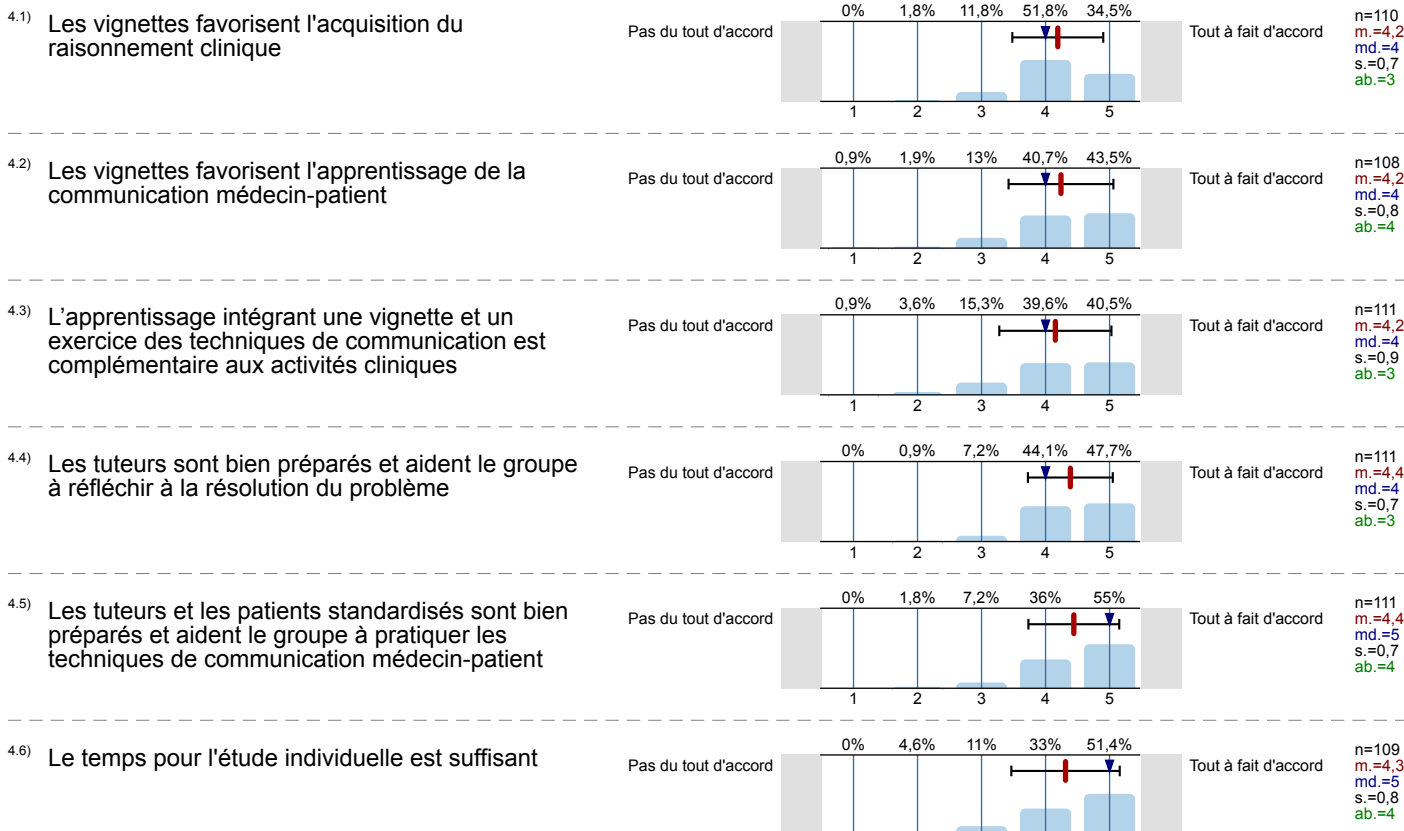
4.1) Les vignettes favorisent l'acquisition du raisonnement clinique

Pas du tout d'accord

| 0% | 1,8% | 11,8% | 51,8% | 34,5% |
|---|---|---|---|---|
| 1 | 2 | 3 | 4 | 5 |

Tout à fait d'accord

n=110
m.=4,2
md.=4
s.=0,7
ab.=3

4.2) Les vignettes favorisent l'apprentissage de la communication médecin-patient

Pas du tout d'accord

| 0,9% | 1,9% | 13% | 40,7% | 43,5% |
|---|---|---|---|---|
| 1 | 2 | 3 | 4 | 5 |

Tout à fait d'accord

n=108
m.=4,2
md.=4
s.=0,8
ab.=4

4.3) L'apprentissage intégrant une vignette et un exercice des techniques de communication est complémentaire aux activités cliniques

Pas du tout d'accord

| 0,9% | 3,6% | 15,3% | 39,6% | 40,5% |
|---|---|---|---|---|
| 1 | 2 | 3 | 4 | 5 |

Tout à fait d'accord

n=111
m.=4,2
md.=4
s.=0,9
ab.=3

4.4) Les tuteurs sont bien préparés et aident le groupe à réfléchir à la résolution du problème

Pas du tout d'accord

| 0% | 0,9% | 7,2% | 44,1% | 47,7% |
|---|---|---|---|---|
| 1 | 2 | 3 | 4 | 5 |

Tout à fait d'accord

n=111
m.=4,4
md.=4
s.=0,7
ab.=3

4.5) Les tuteurs et les patients standardisés sont bien préparés et aident le groupe à pratiquer les techniques de communication médecin-patient

Pas du tout d'accord

| 0% | 1,8% | 7,2% | 36% | 55% |
|---|---|---|---|---|
| 1 | 2 | 3 | 4 | 5 |

Tout à fait d'accord

n=111
m.=4,4
md.=5
s.=0,7
ab.=4

4.6) Le temps pour l'étude individuelle est suffisant

Pas du tout d'accord

| 0% | 4,6% | 11% | 33% | 51,4% |
|---|---|---|---|---|

Tout à fait d'accord

n=109
m.=4,3
md.=5
s.=0,8
ab.=4